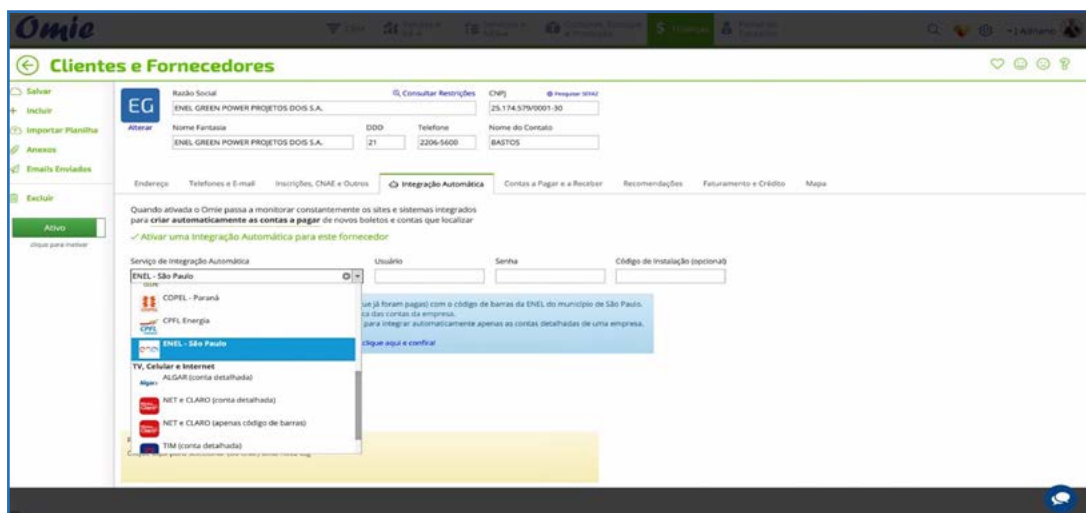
Omie

Clientes e Fornecedores

Salvar
Incluir
Importar Planilha
Anexos
Emails Enviados
Excluir
Ativo
clique para inativar

EG
Alterar

Razão Social
ENEL GREEN POWER PROJETOS DOIS S.A.
Consultar Restrições
CNPJ
25.174.579/0001-30
Nome Fantasia
ENEL GREEN POWER PROJETOS DOIS S.A.
DDD
21
Telefone
2206-5600
Nome do Contato
BASTOS

Endereço | Telefones e E-mail | Inscrições, CNAE e Outros | Integração Automática | Contas a Pagar e a Receber | Recomendações | Faturamento e Crédito | Mapa

Quando ativada o Omie passa a monitorar constantemente os sites e sistemas integrados para criar automaticamente as contas a pagar de novos boletos e contas que localizar

Ativar uma Integração Automática para este fornecedor

Serviço de Integração Automática
ENEL - São Paulo
Usuário
Senha
Código de Instalação (opcional)

COPEL - Paraná
CPFL Energia
ENEL - São Paulo
TV, Celular e Internet
ALGAR (conta detalhada)
NET e CLARO (conta detalhada)
NET e CLARO (apenas código de barras)
TIM (conta detalhada)

...ue já foram pagas) com o código de barras da ENEL do município de São Paulo. ...ca das contas da empresa. ... para integrar automaticamente apenas as contas detalhadas de uma empresa. ...clique aqui e confira!